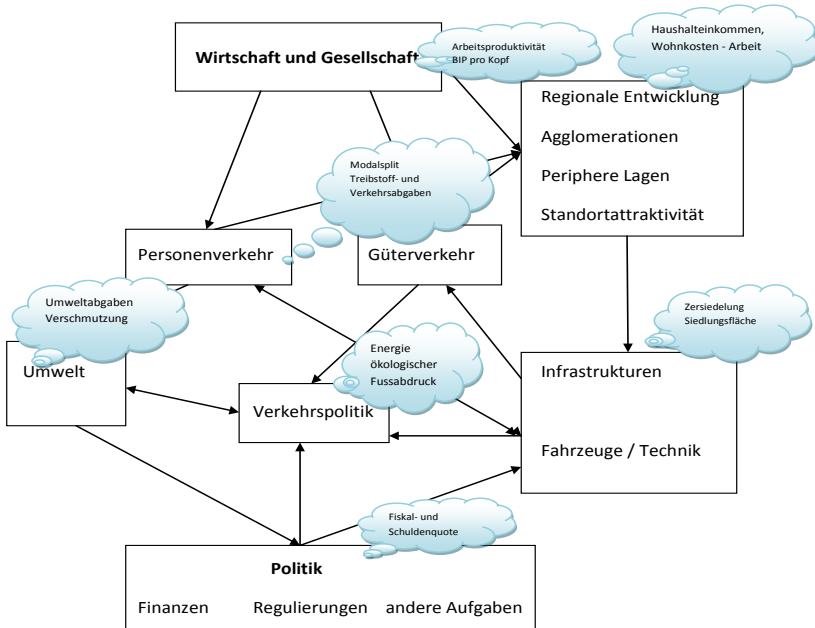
Wirtschaft und Gesellschaft

Arbeitsproduktivität
BIP pro Kopf

Haushalteinkommen,
Wohnkosten - Arbeit

Regionale Entwicklung

Agglomerationen

Periphere Lagen

Standortattraktivität

Modalsplit
Treibstoff- und
Verkehrsabgaben

Personenverkehr

Güterverkehr

Umweltabgaben
Verschmutzung

Zersiedelung
Siedlungsfläche

Energie
ökologischer
Fussabdruck

Umwelt

Verkehrspolitik

Infrastrukturen

Fahrzeuge / Technik

Fiskal- und
Schuldenquote

Politik

Finanzen Regulierungen andere Aufgaben